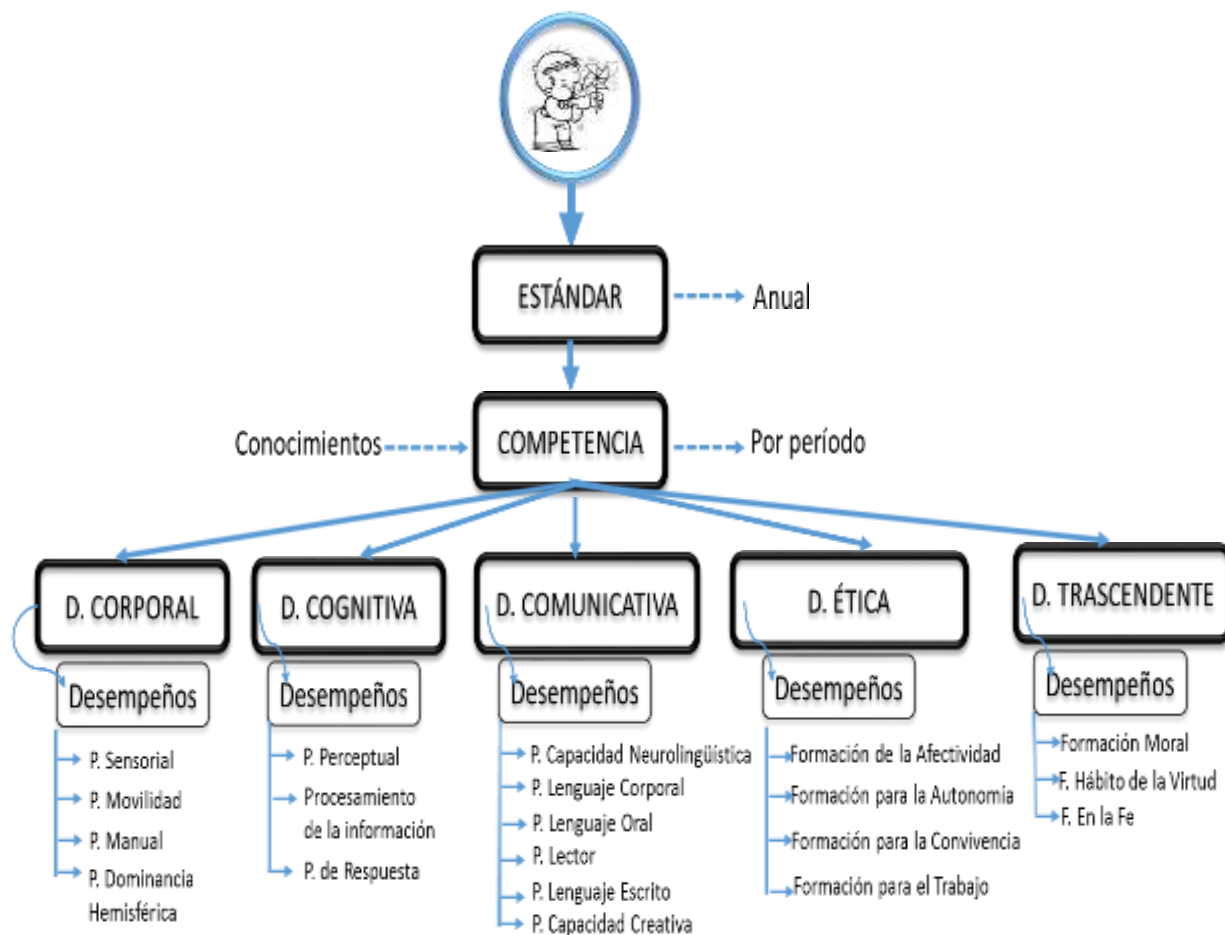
ESTÁNDAR

Anual

Conocimientos

COMPETENCIA

Por período

D. CORPORAL

Desempeños

P. Sensorial

P. Movilidad

P. Manual

P. Dominancia Hemisférica

D. COGNITIVA

Desempeños

P. Perceptual

Procesamiento de la información

P. de Respuesta

D. COMUNICATIVA

Desempeños

P. Capacidad Neurolingüística

P. Lenguaje Corporal

P. Lenguaje Oral

P. Lector

P. Lenguaje Escrito

P. Capacidad Creativa

D. ÉTICA

Desempeños

Formación de la Afectividad

Formación para la Autonomía

Formación para la Convivencia

Formación para el Trabajo

D. TRASCENDENTE

Desempeños

Formación Moral

F. Hábito de la Virtud

F. En la Fe